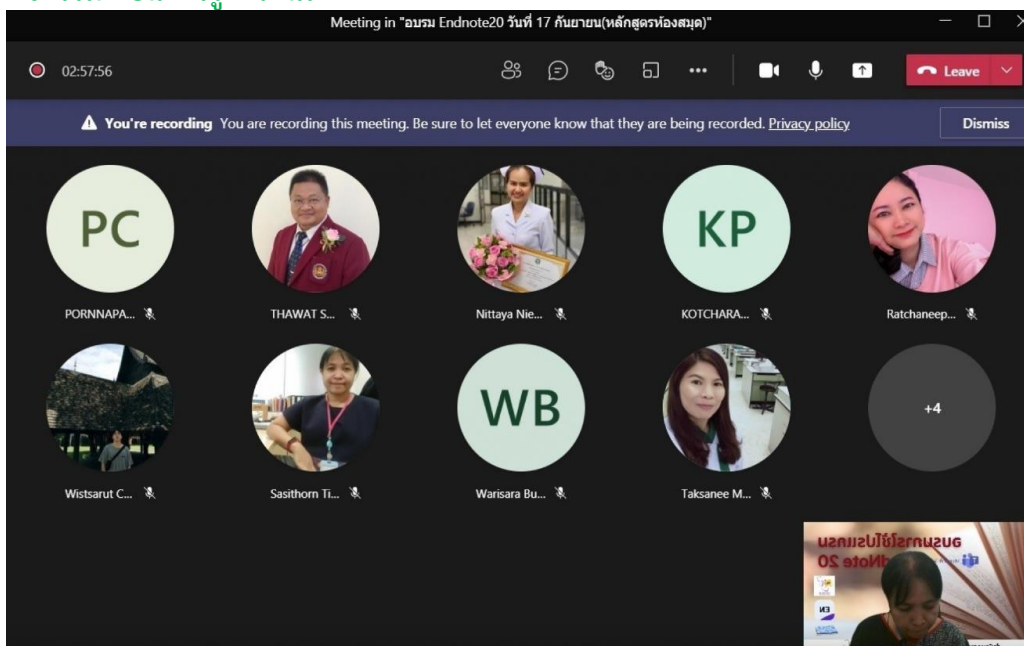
Meeting in "อบรม Endnote20 วันที่ 17 กันยายน(หลักสูตรห้องสมุด)"

02:57:56

Leave

You're recording You are recording this meeting. Be sure to let everyone know that they are being recorded. Privacy policy

Dismiss

PC

PORNNAPA...

THAWAT S...

Nittaya Nie...

KP

KOTCHARA...

Ratchaneep...

Wistsarut C...

Sasithorn Ti...

WB

Warisara Bu...

Taksanee M...

+4

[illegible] EndNote 20